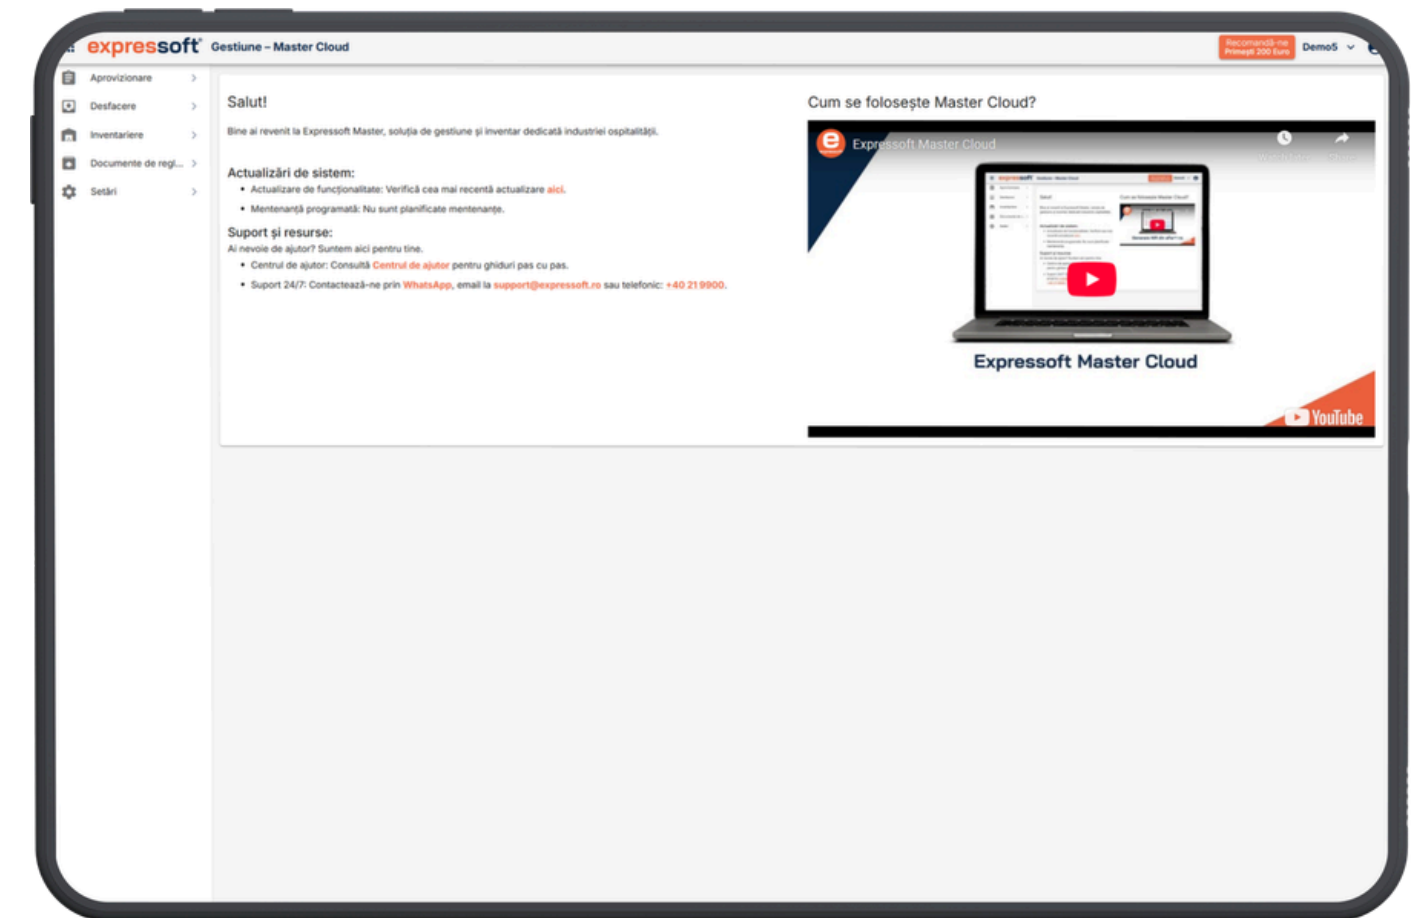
expressoft Gestiune – Master Cloud

Recomandă-ne Primești 200 Euro

Demo5

Aprovizionare

Desfacere

Inventariere

Documente de regl...

Setări

Salut!

Bine ai revenit la Expressoft Master, soluția de gestiune și inventar dedicată industriei ospitalității.

Actualizări de sistem:

- Actualizare de funcționalitate: Verifică cea mai recentă actualizare aici.
- Mentenanță programată: Nu sunt planificate mentenanțe.

Suport și resurse:

Ai nevoie de ajutor? Suntem aici pentru tine.

- Centrul de ajutor: Consultă Centrul de ajutor pentru ghiduri pas cu pas.
- Suport 24/7: Contactează-ne prin WhatsApp, email la support@expressoft.ro sau telefonic: +40 21 9900.

Cum se folosește Master Cloud?

Expressoft Master Cloud

Expressoft Master Cloud

YouTube